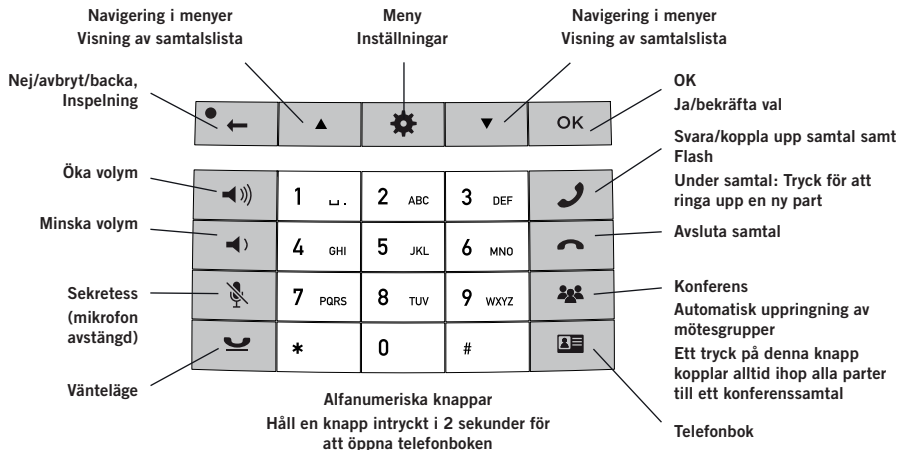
Navigering i menyer
Visning av samtalslista

Meny
Inställningar

Navigering i menyer
Visning av samtalslista

Nej/avbryt/backa,
Inspelning

OK
Ja/bekräfta val

OK

Svara/koppla upp samtal samt Flash
Under samtal: Tryck för att ringa upp en ny part

Öka volym

Minska volym

1 ␣.
2 ABC
3 DEF
4 GHI
5 JKL
6 MNO
7 PQRS
8 TUV
9 WXYZ
*
0
#

Avsluta samtal

Sekretess (mikrofon avstängd)

Konferens
Automatisk uppringning av mötesgrupper
Ett tryck på denna knapp kopplar alltid ihop alla parter till ett konferenssamtal

Vänteläge

Alfanumeriska knappar
Håll en knapp intryckt i 2 sekunder för att öppna telefonboken

Telefonbok